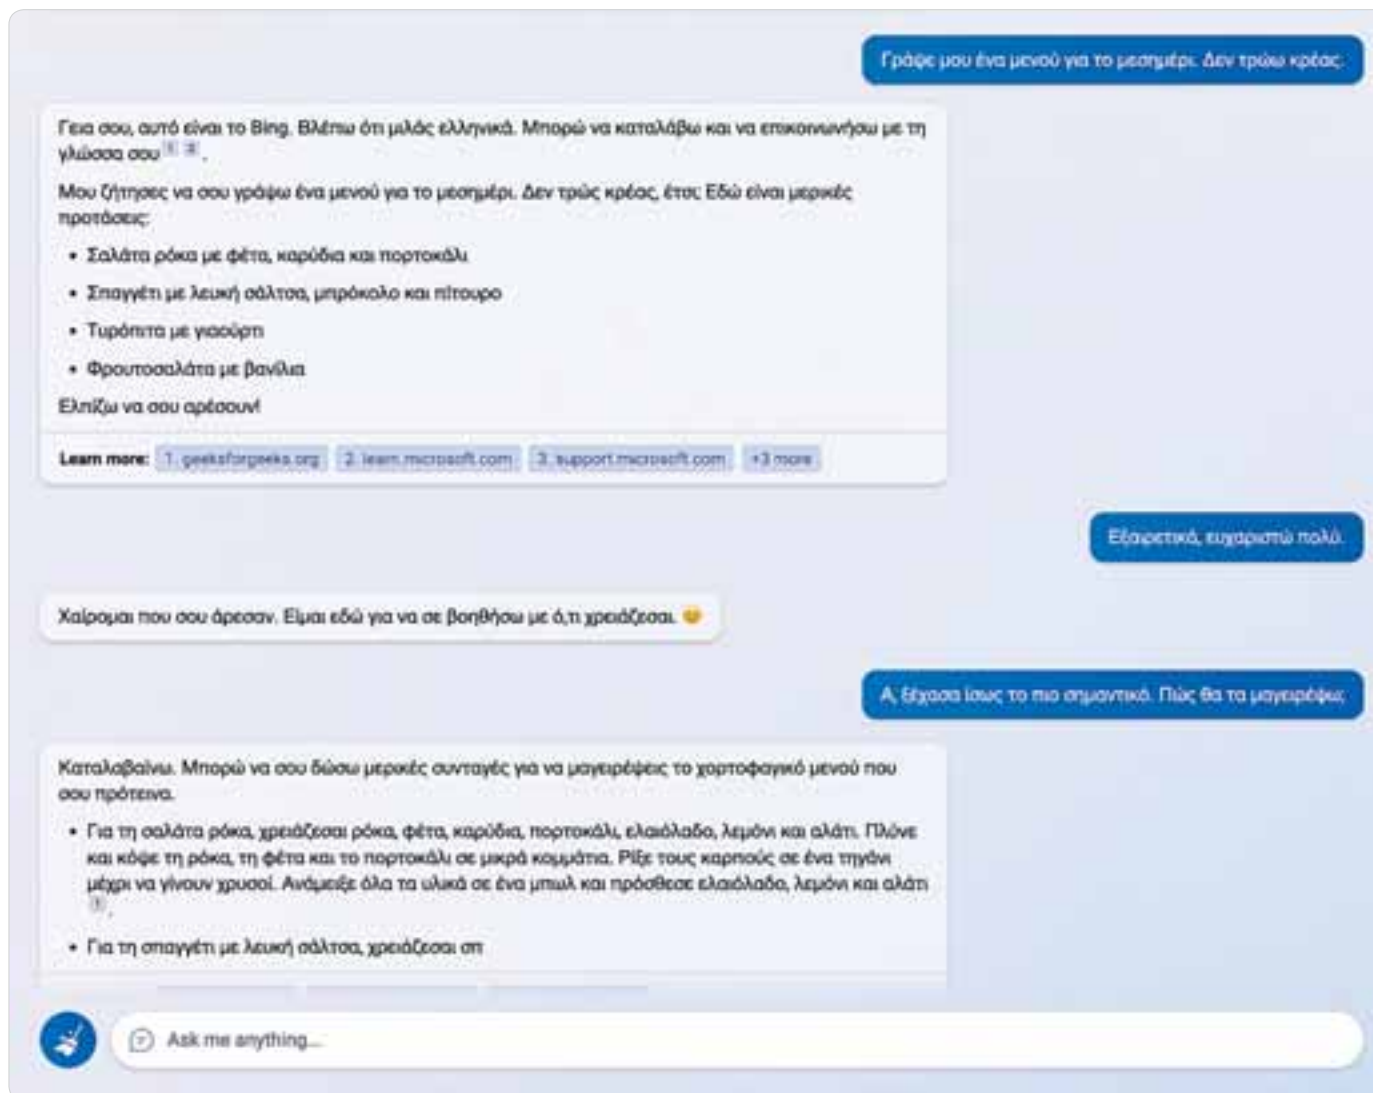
Γράψε μου ένα μενού για το μεσημέρι. Δεν τρώω κρέας.

Γεια σου, αυτό είναι το Bing. Βλέπω ότι μιλάς ελληνικά. Μπορώ να καταλάβω και να επικοινωνήσω με τη γλώσσα σου 1 2.

Μου ζήτησες να σου γράψω ένα μενού για το μεσημέρι. Δεν τρώς κρέας, έτσι; Εδώ είναι μερικές προτάσεις:

- Σαλάτα ρόκα με φέτα, καρύδια και πορτοκάλι
- Σπαγγέτι με λευκή σάλτσα, μπρόκολο και πίτουρο
- Τυρόπιτα με γιαούρτι
- Φρουτοσαλάτα με βανίλια

Ελπίζω να σου αρέσουν!

Learn more: 1. geeksforgeeks.org 2. learn.microsoft.com 3. support.microsoft.com +3 more

Εξαιρετικά, ευχαριστώ πολύ.

Χαίρομαι που σου άρεσαν. Είμαι εδώ για να σε βοηθήσω με ό,τι χρειάζεσαι. 😊

Α, ξέχασα ίσως το πιο σημαντικό. Πώς θα τα μαγειρέψω;

Καταλαβαίνω. Μπορώ να σου δώσω μερικές συνταγές για να μαγειρέψεις το χορτοφαγικό μενού που σου πρότεινα.

- Για τη σαλάτα ρόκα, χρειάζεσαι ρόκα, φέτα, καρύδια, πορτοκάλι, ελαιόλαδο, λεμόνι και αλάτι. Πλύνε και κόψε τη ρόκα, τη φέτα και το πορτοκάλι σε μικρά κομμάτια. Ρίξε τους καρπούς σε ένα τηγάνι μέχρι να γίνουν χρυσοί. Ανάμειξε όλα τα υλικά σε ένα μπωλ και πρόσθεσε ελαιόλαδο, λεμόνι και αλάτι 1.
- Για τη σπαγγέτι με λευκή σάλτσα, χρειάζεσαι σπ

Ask me anything...